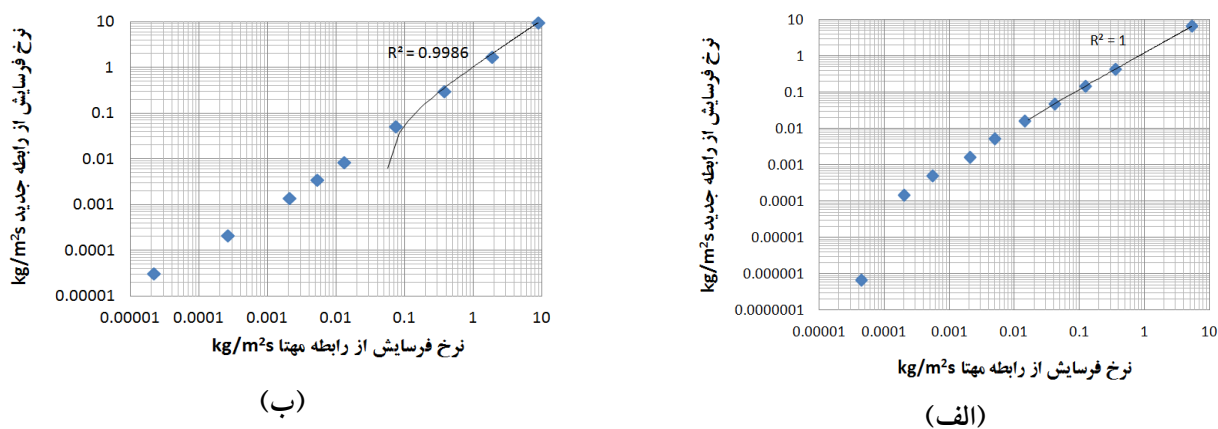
نرخ فرسایش از رابطه جدید kg/m²s

10
1
0.1
0.01
0.001
0.0001
0.00001

R² = 0.9986

0.00001 0.0001 0.001 0.01 0.1 1 10

نرخ فرسایش از رابطه مهتا kg/m²s

(ب)

نرخ فرسایش از رابطه جدید kg/m²s

10
1
0.1
0.01
0.001
0.0001
0.00001
0.000001
0.0000001

R² = 1

0.00001 0.0001 0.001 0.01 0.1 1 10

نرخ فرسایش از رابطه مهتا kg/m²s

(الف)